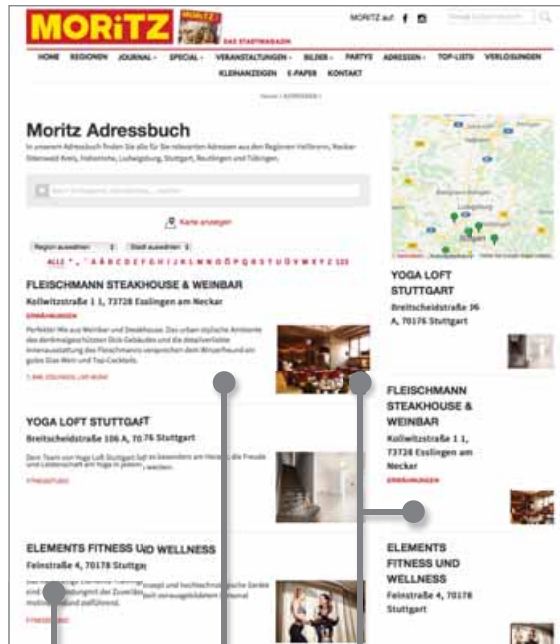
MORITZ

DAS STADTMAGAZIN

MORITZ auf

HOME REGIONEN JOURNAL SPECIAL VERANSTALTUNGEN BILDER PARTYS ADRESSEN TOP-LISTS VERLOSUNGEN KLEINANZEIGEN E-PAPER KONTAKT

Moritz Adressbuch

In unserem Adressbuch finden Sie alle für Sie relevanten Adressen aus den Regionen Heilbronn, Neckar-Odenwald-Kreis, Hohenlohe, Ludwigsburg, Stuttgart, Reutlingen und Tübingen.

Karte anzeigen

Region auswählen Stadt auswählen

ALLE A B C D E F G H I J K L M N O P Q R S T U V W X Y Z 123

FLEISCHMANN STEAKHOUSE & WEINBAR

Kollwitzstraße 1 1, 73728 Esslingen am Neckar

ERNÄHRUNGEN

Perfekter Mix aus Weinbar und Steakhouse. Das urban-stylische Ambiente des denkmalgeschützten Bsb-Gebäudes und die detailverliebte Innenausstattung des Fleischmanns versprechen dem Weinfreund ein gutes Glas Wein und Top-Cocktails.

YOGA LOFT STUTTGAFT

Breitscheidstraße 106 A, 70 76 Stuttgart

Dein Team von Yoga Loft Stuttgart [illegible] Freude und Leidenschaft am Yoga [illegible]

FITNESSSTUDIO

ELEMENTS FITNESS U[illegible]D WELLNESS

Feinstraße 4, 70178 Stuttgart

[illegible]

YOGA LOFT STUTTGART

Breitscheidstraße 36 A, 70176 Stuttgart

FLEISCHMANN STEAKHOUSE & WEINBAR

Kollwitzstraße 1 1, 73728 Esslingen am Neckar

ERNÄHRUNGEN

ELEMENTS FITNESS UND WELLNESS

Feinstraße 4, 70178 Stuttgart